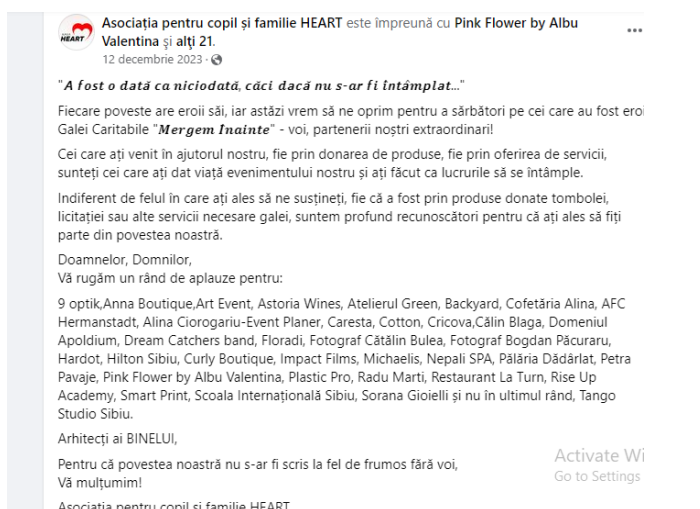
HEART Asociația pentru copil și familie HEART este împreună cu Pink Flower by Albu Valentina și alți 21.
12 decembrie 2023 ·

"A fost o dată ca niciodată, căci dacă nu s-ar fi întâmplat..."

Fiecare poveste are eroii săi, iar astăzi vrem să ne oprim pentru a sărbători pe cei care au fost eroi Galei Caritabile "Mergem Inainte" - voi, partenerii noștri extraordinari!

Cei care ați venit în ajutorul nostru, fie prin donarea de produse, fie prin oferirea de servicii, sunteți cei care ați dat viață evenimentului nostru și ați făcut ca lucrurile să se întâmple.

Indiferent de felul în care ați ales să ne susțineți, fie că a fost prin produse donate tombolei, licitației sau alte servicii necesare galei, suntem profund recunoscători pentru că ați ales să fiți parte din povestea noastră.

Doamnelor, Domnilor,
Vă rugăm un rând de aplauze pentru:

9 optik,Anna Boutique,Art Event, Astoria Wines, Atelierul Green, Backyard, Cofetăria Alina, AFC Hermanstadt, Alina Ciorogariu-Event Planer, Caresta, Cotton, Cricova,Călin Blaga, Domeniul Apoldium, Dream Catchers band, Floradi, Fotograf Cătălin Bulea, Fotograf Bogdan Păcuraru, Hardot, Hilton Sibiu, Curly Boutique, Impact Films, Michaelis, Nepali SPA, Pălăria Dădârlat, Petra Pavaje, Pink Flower by Albu Valentina, Plastic Pro, Radu Marti, Restaurant La Turn, Rise Up Academy, Smart Print, Scoala Internațională Sibiu, Sorana Gioielli și nu în ultimul rând, Tango Studio Sibiu.

Arhitecți ai BINELUI,

Pentru că povestea noastră nu s-ar fi scris la fel de frumos fără voi,
Vă mulțumim!

Asociația pentru copil și familie HEART

Activate Wi
Go to Settings